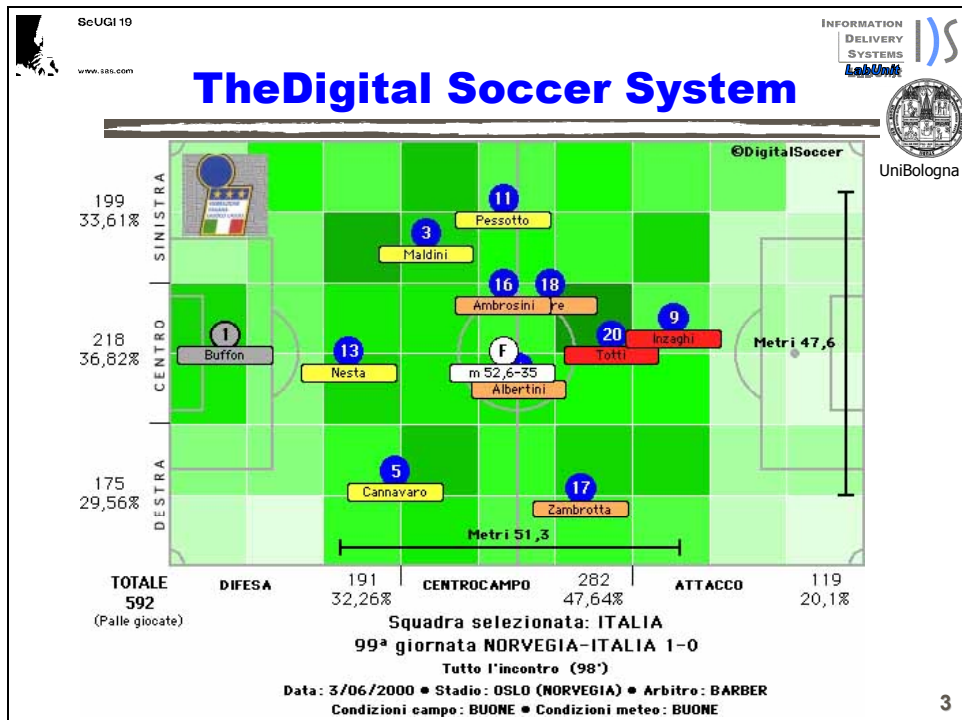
SeUGI 19

www.sas.com

TheDigital Soccer System

INFORMATION DELIVERY SYSTEMS LabUnit

UniBologna

©DigitalSoccer

SINISTRA
199
33,61%

CENTRO
218
36,82%

DESTRA
175
29,56%

11 Pessotto
3 Maldini
16 Ambrosini
18 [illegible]re
1 Buffon
13 Nesta
F m 52,6-35
Albertini
20 Totti
9 Inzaghi
Metri 47,6
5 Cannavaro
17 Zambrotta
Metri 51,3

TOTALE 592 (Palle giocate)
DIFESA
191 32,26%
CENTROCAMPO
282 47,64%
ATTACCO
119 20,1%

Squadra selezionata: ITALIA
99ª giornata NORVEGIA-ITALIA 1-0
Tutto l'incontro (98')
Data: 3/06/2000 ● Stadio: OSLO (NORVEGIA) ● Arbitro: BARBER
Condizioni campo: BUONE ● Condizioni meteo: BUONE

3